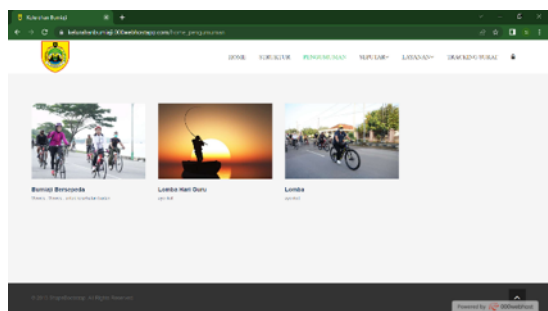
Kelurahan Bumiaji
kelurahanbumiaji.000webhostapp.com/home_pengumuman

HOME
STRUKTUR
PENGUMUMAN
SEPUTAR
LAYANAN
TRACKING SURAT

Bumiaji Bersepeda
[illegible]

Lomba Hari Guru
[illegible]

Lomba
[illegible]

© 2021 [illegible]. All Rights Reserved

Powered by 000webhost